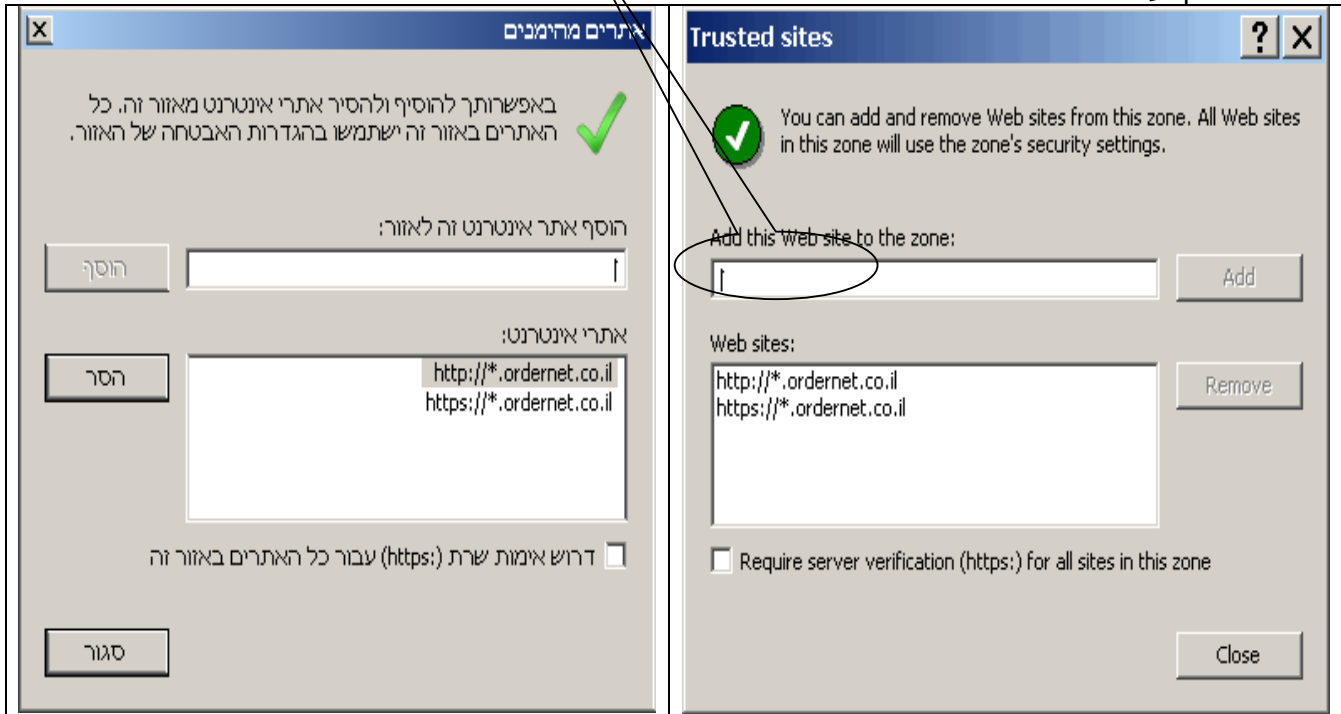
אתרים מהימנים

באפשרותך להוסיף ולהסיר אתרי אינטרנט מאזור זה. כל האתרים באזור זה ישתמשו בהגדרות האבטחה של האזור.

הוסף אתר אינטרנט זה לאזור:

הוסף

אתרי אינטרנט:

הסר

http://*.ordernet.co.il
https://*.ordernet.co.il

דרוש אימות שרת (https:) עבור כל האתרים באזור זה

סגור

Trusted sites

You can add and remove Web sites from this zone. All Web sites in this zone will use the zone's security settings.

Add this Web site to the zone:

Add

Web sites:

http://*.ordernet.co.il
https://*.ordernet.co.il

Remove

Require server verification (https:) for all sites in this zone

Close